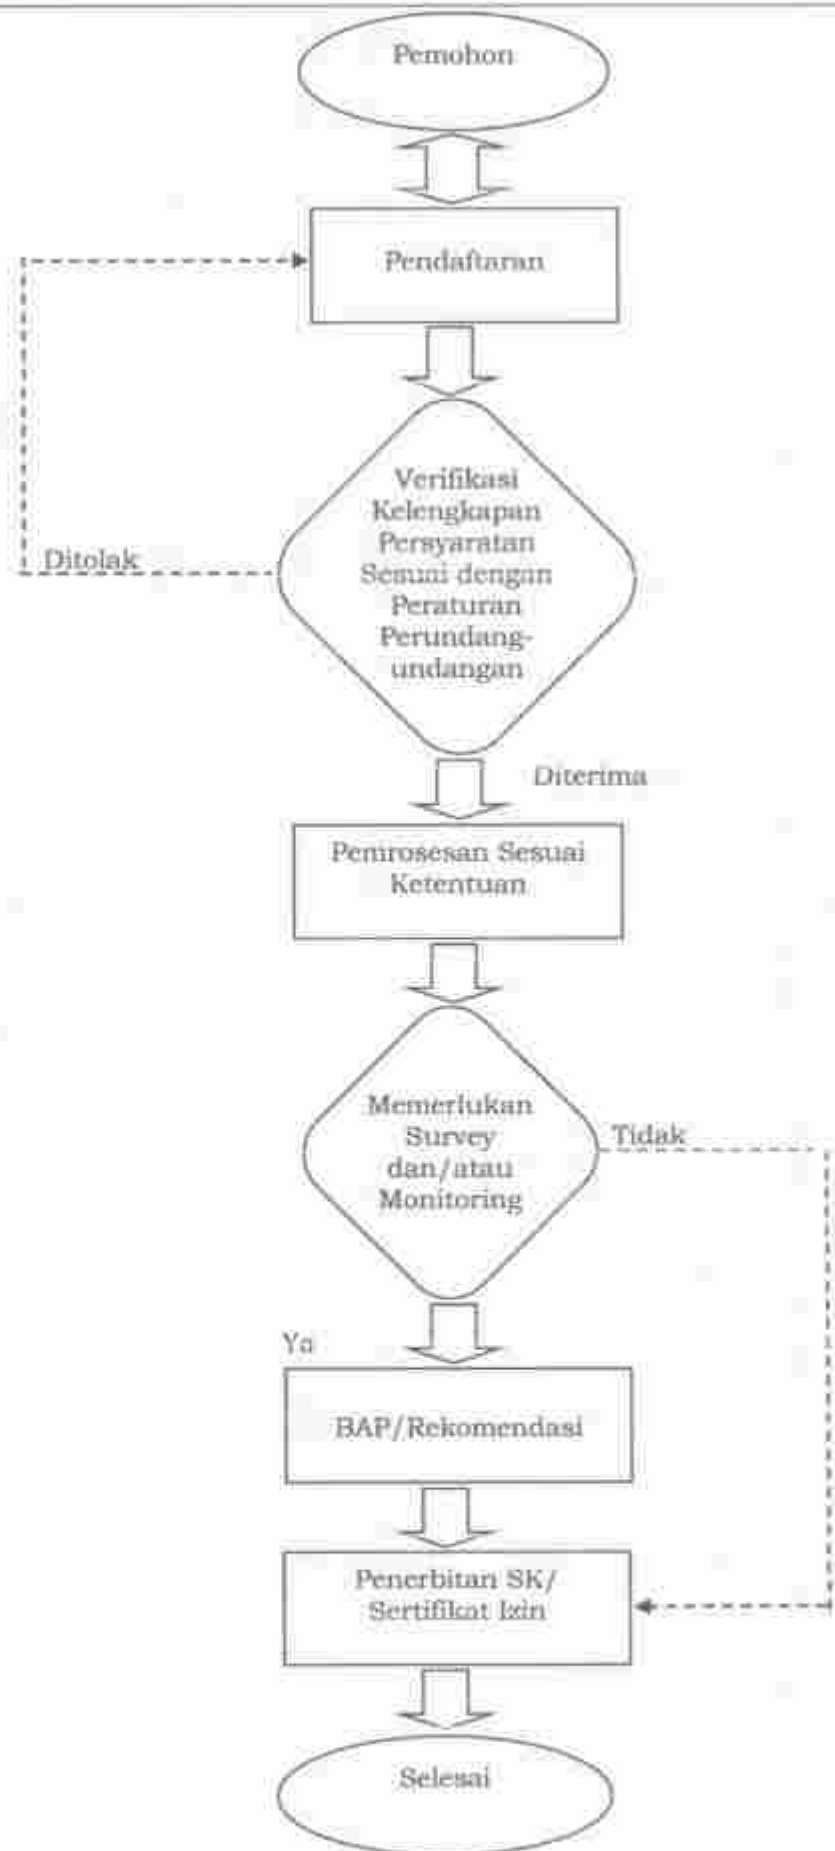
Pemohon

Pendaftaran

Ditolak

Verifikasi Kelengkapan Persyaratan Sesuai dengan Peraturan Perundang-undangan

Diterima

Pemrosesan Sesuai Ketentuan

Memerlukan Survey dan/atau Monitoring

Tidak

Ya

BAP/Rekomendasi

Penerbitan SK/ Sertifikat Izin

Selesai